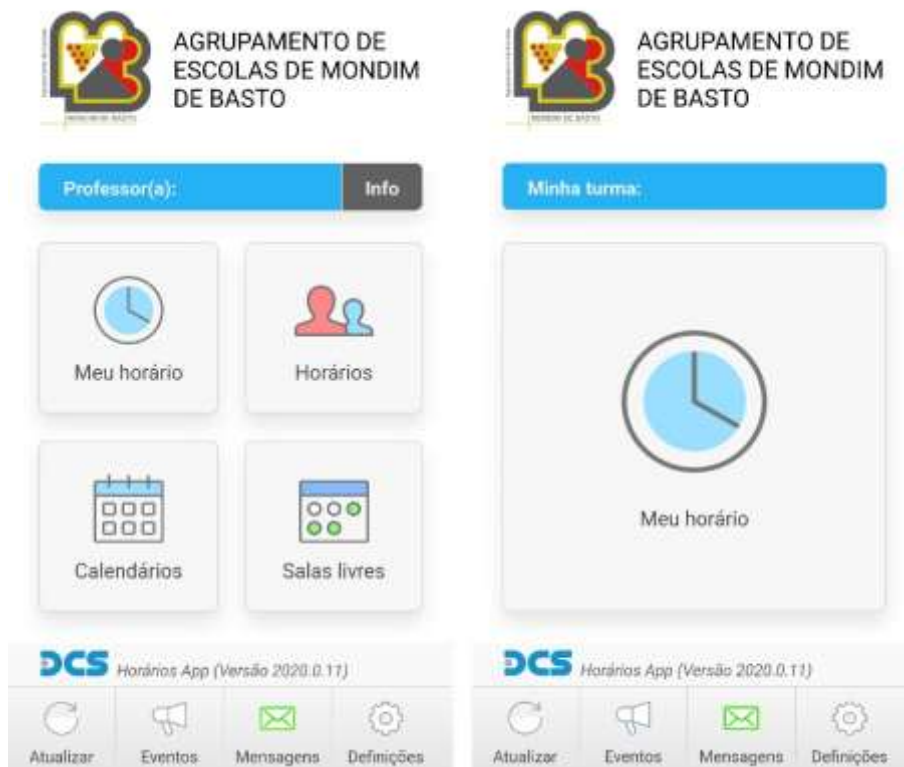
AGRUPAMENTO DE ESCOLAS DE MONDIM DE BASTO

Professor(a):

Info

Meu horário

Horários

Calendários

Salas livres

DCS Horários App (Versão 2020.0.11)

Atualizar

Eventos

Mensagens

Definições

AGRUPAMENTO DE ESCOLAS DE MONDIM DE BASTO

Minha turma:

Meu horário

DCS Horários App (Versão 2020.0.11)

Atualizar

Eventos

Mensagens

Definições